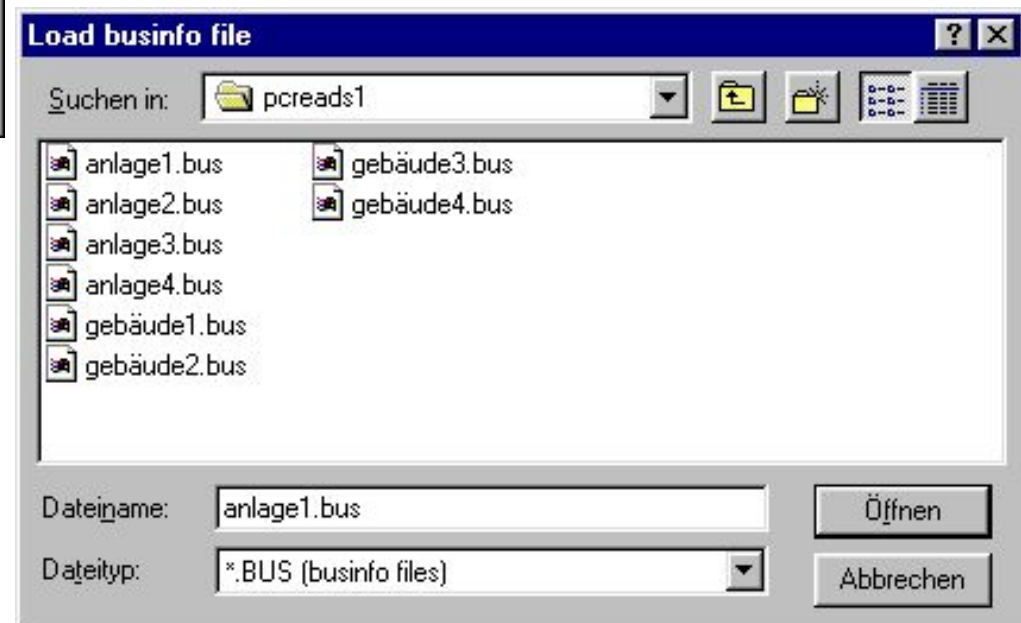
Load businfo file

?

Suchen in: pcreads1

anlage1.bus
anlage2.bus
anlage3.bus
anlage4.bus
gebäude1.bus
gebäude2.bus
gebäude3.bus
gebäude4.bus

Dateiname: anlage1.bus

Öffnen

Dateityp: *.BUS (businfo files)

Abbrechen